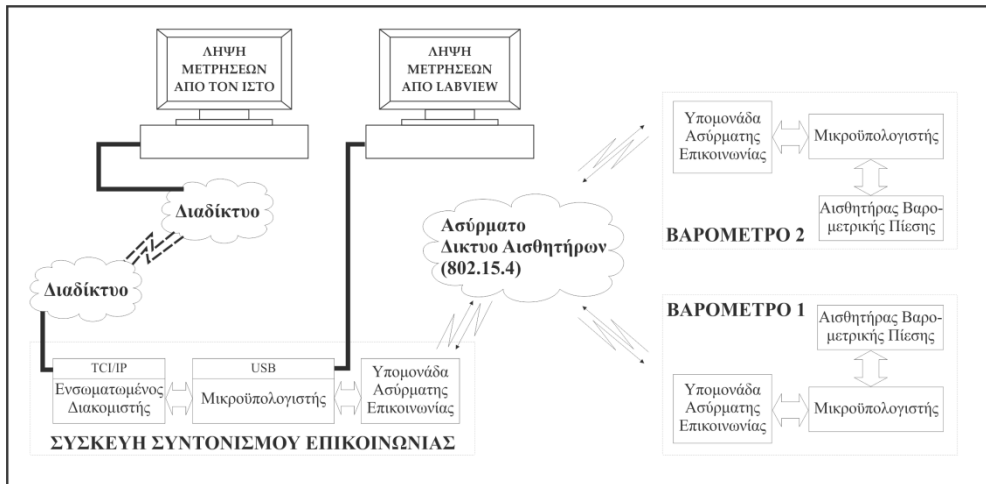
ΛΗΨΗ ΜΕΤΡΗΣΕΩΝ ΑΠΟ ΤΟΝ ΙΣΤΟ

ΛΗΨΗ ΜΕΤΡΗΣΕΩΝ ΑΠΟ LABVIEW

Υπομονάδα Ασύρματης Επικοινωνίας

Μικροϋπολογιστής

Αισθητήρας Βαρομετρικής Πίεσης

ΒΑΡΟΜΕΤΡΟ 2

Διαδίκτυο

Διαδίκτυο

Ασύρματο Δικτυο Αισθητήρων (802.15.4)

ΒΑΡΟΜΕΤΡΟ 1

Αισθητήρας Βαρομετρικής Πίεσης

Υπομονάδα Ασύρματης Επικοινωνίας

Μικροϋπολογιστής

TCI/IP

Ενσωματωμένος Διακομιστής

USB

Μικροϋπολογιστής

Υπομονάδα Ασύρματης Επικοινωνίας

ΣΥΣΚΕΥΗ ΣΥΝΤΟΝΙΣΜΟΥ ΕΠΙΚΟΙΝΩΝΙΑΣ